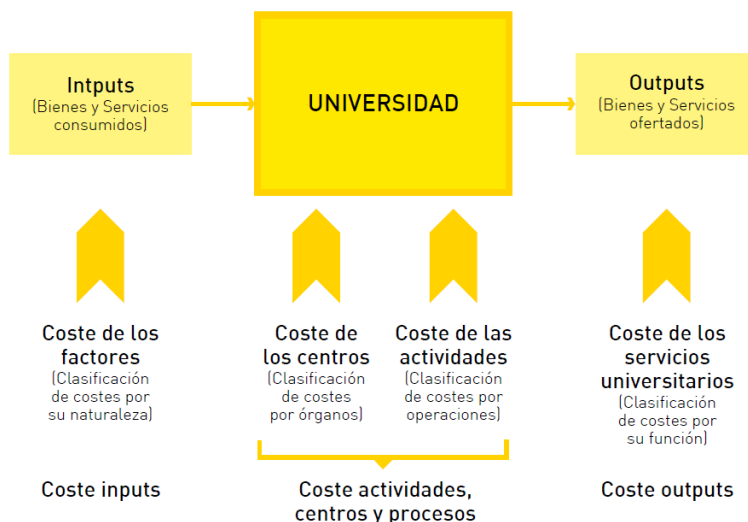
Intputs
(Bienes y Servicios consumidos)

UNIVERSIDAD

Outputs
(Bienes y Servicios ofertados)

Coste de los factores
(Clasificación de costes por su naturaleza)

Coste de los centros
(Clasificación de costes por órganos)

Coste de las actividades
(Clasificación de costes por operaciones)

Coste de los servicios universitarios
(Clasificación de costes por su función)

Coste inputs

Coste actividades, centros y procesos

Coste outputs